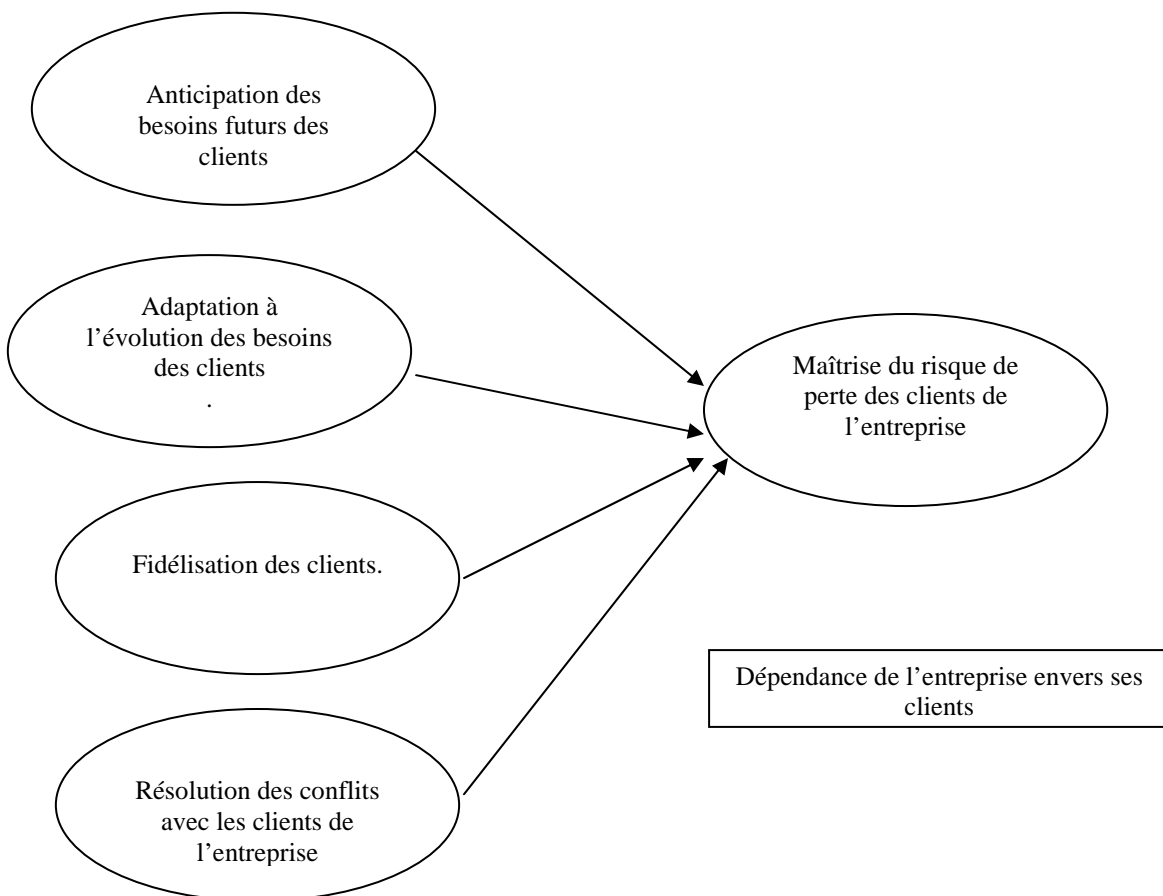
Anticipation des besoins futurs des clients

Adaptation à l'évolution des besoins des clients
.

Fidélisation des clients.

Résolution des conflits avec les clients de l'entreprise

Maîtrise du risque de perte des clients de l'entreprise

Dépendance de l'entreprise envers ses clients